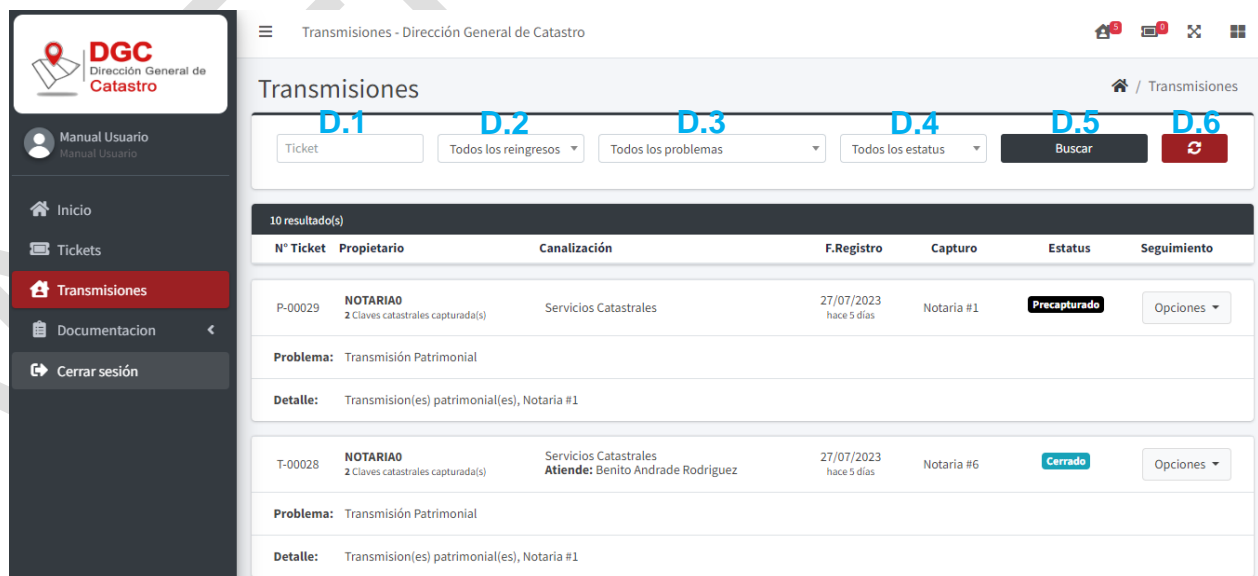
DGC
Dirección General de
Catastro

Manual Usuario
Manual Usuario

Inicio
Tickets
Transmisiones
Documentacion
Cerrar sesión

Transmisiones - Dirección General de Catastro

5 0

Transmisiones

Transmisiones

D.1 D.2 D.3 D.4 D.5 D.6

Ticket
Todos los reingresos
Todos los problemas
Todos los estatus
Buscar

10 resultado(s)

| N° Ticket | Propietario | Canalización | F.Registro | Capturo | Estatus | Seguimiento |
|---|---|---|---|---|---|---|
| P-00029 | NOTARIA0 2 Claves catastrales capturada(s) | Servicios Catastrales | 27/07/2023 hace 5 días | Notaria #1 | Precapturado | Opciones |

Problema: Transmisión Patrimonial

Detalle: Transmision(es) patrimonial(es), Notaria #1

| N° Ticket | Propietario | Canalización | F.Registro | Capturo | Estatus | Seguimiento |
|---|---|---|---|---|---|---|
| T-00028 | NOTARIA0 2 Claves catastrales capturada(s) | Servicios Catastrales Atiende: Benito Andrade Rodriguez | 27/07/2023 hace 5 días | Notaria #6 | Cerrado | Opciones |

Problema: Transmisión Patrimonial

Detalle: Transmision(es) patrimonial(es), Notaria #1